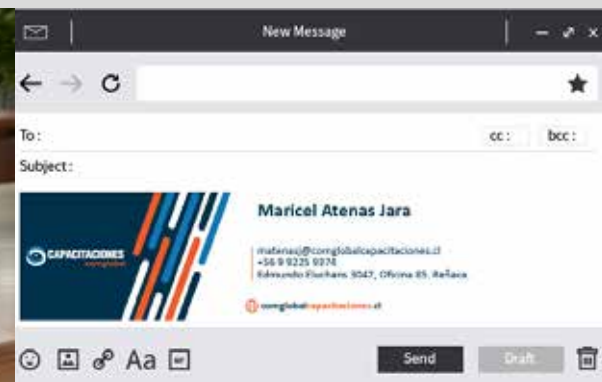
New Message

To :
cc :
bcc :
Subject :

CAPACITACIONES comglobal

Maricel Atenas Jara

matenasj@comglobalcapacitaciones.cl
+56 9 9225 9374
Edmundo Eluchans 3047, Oficina 85, Reñaca

comglobalcapacitaciones.cl

Aa
Send
Draft